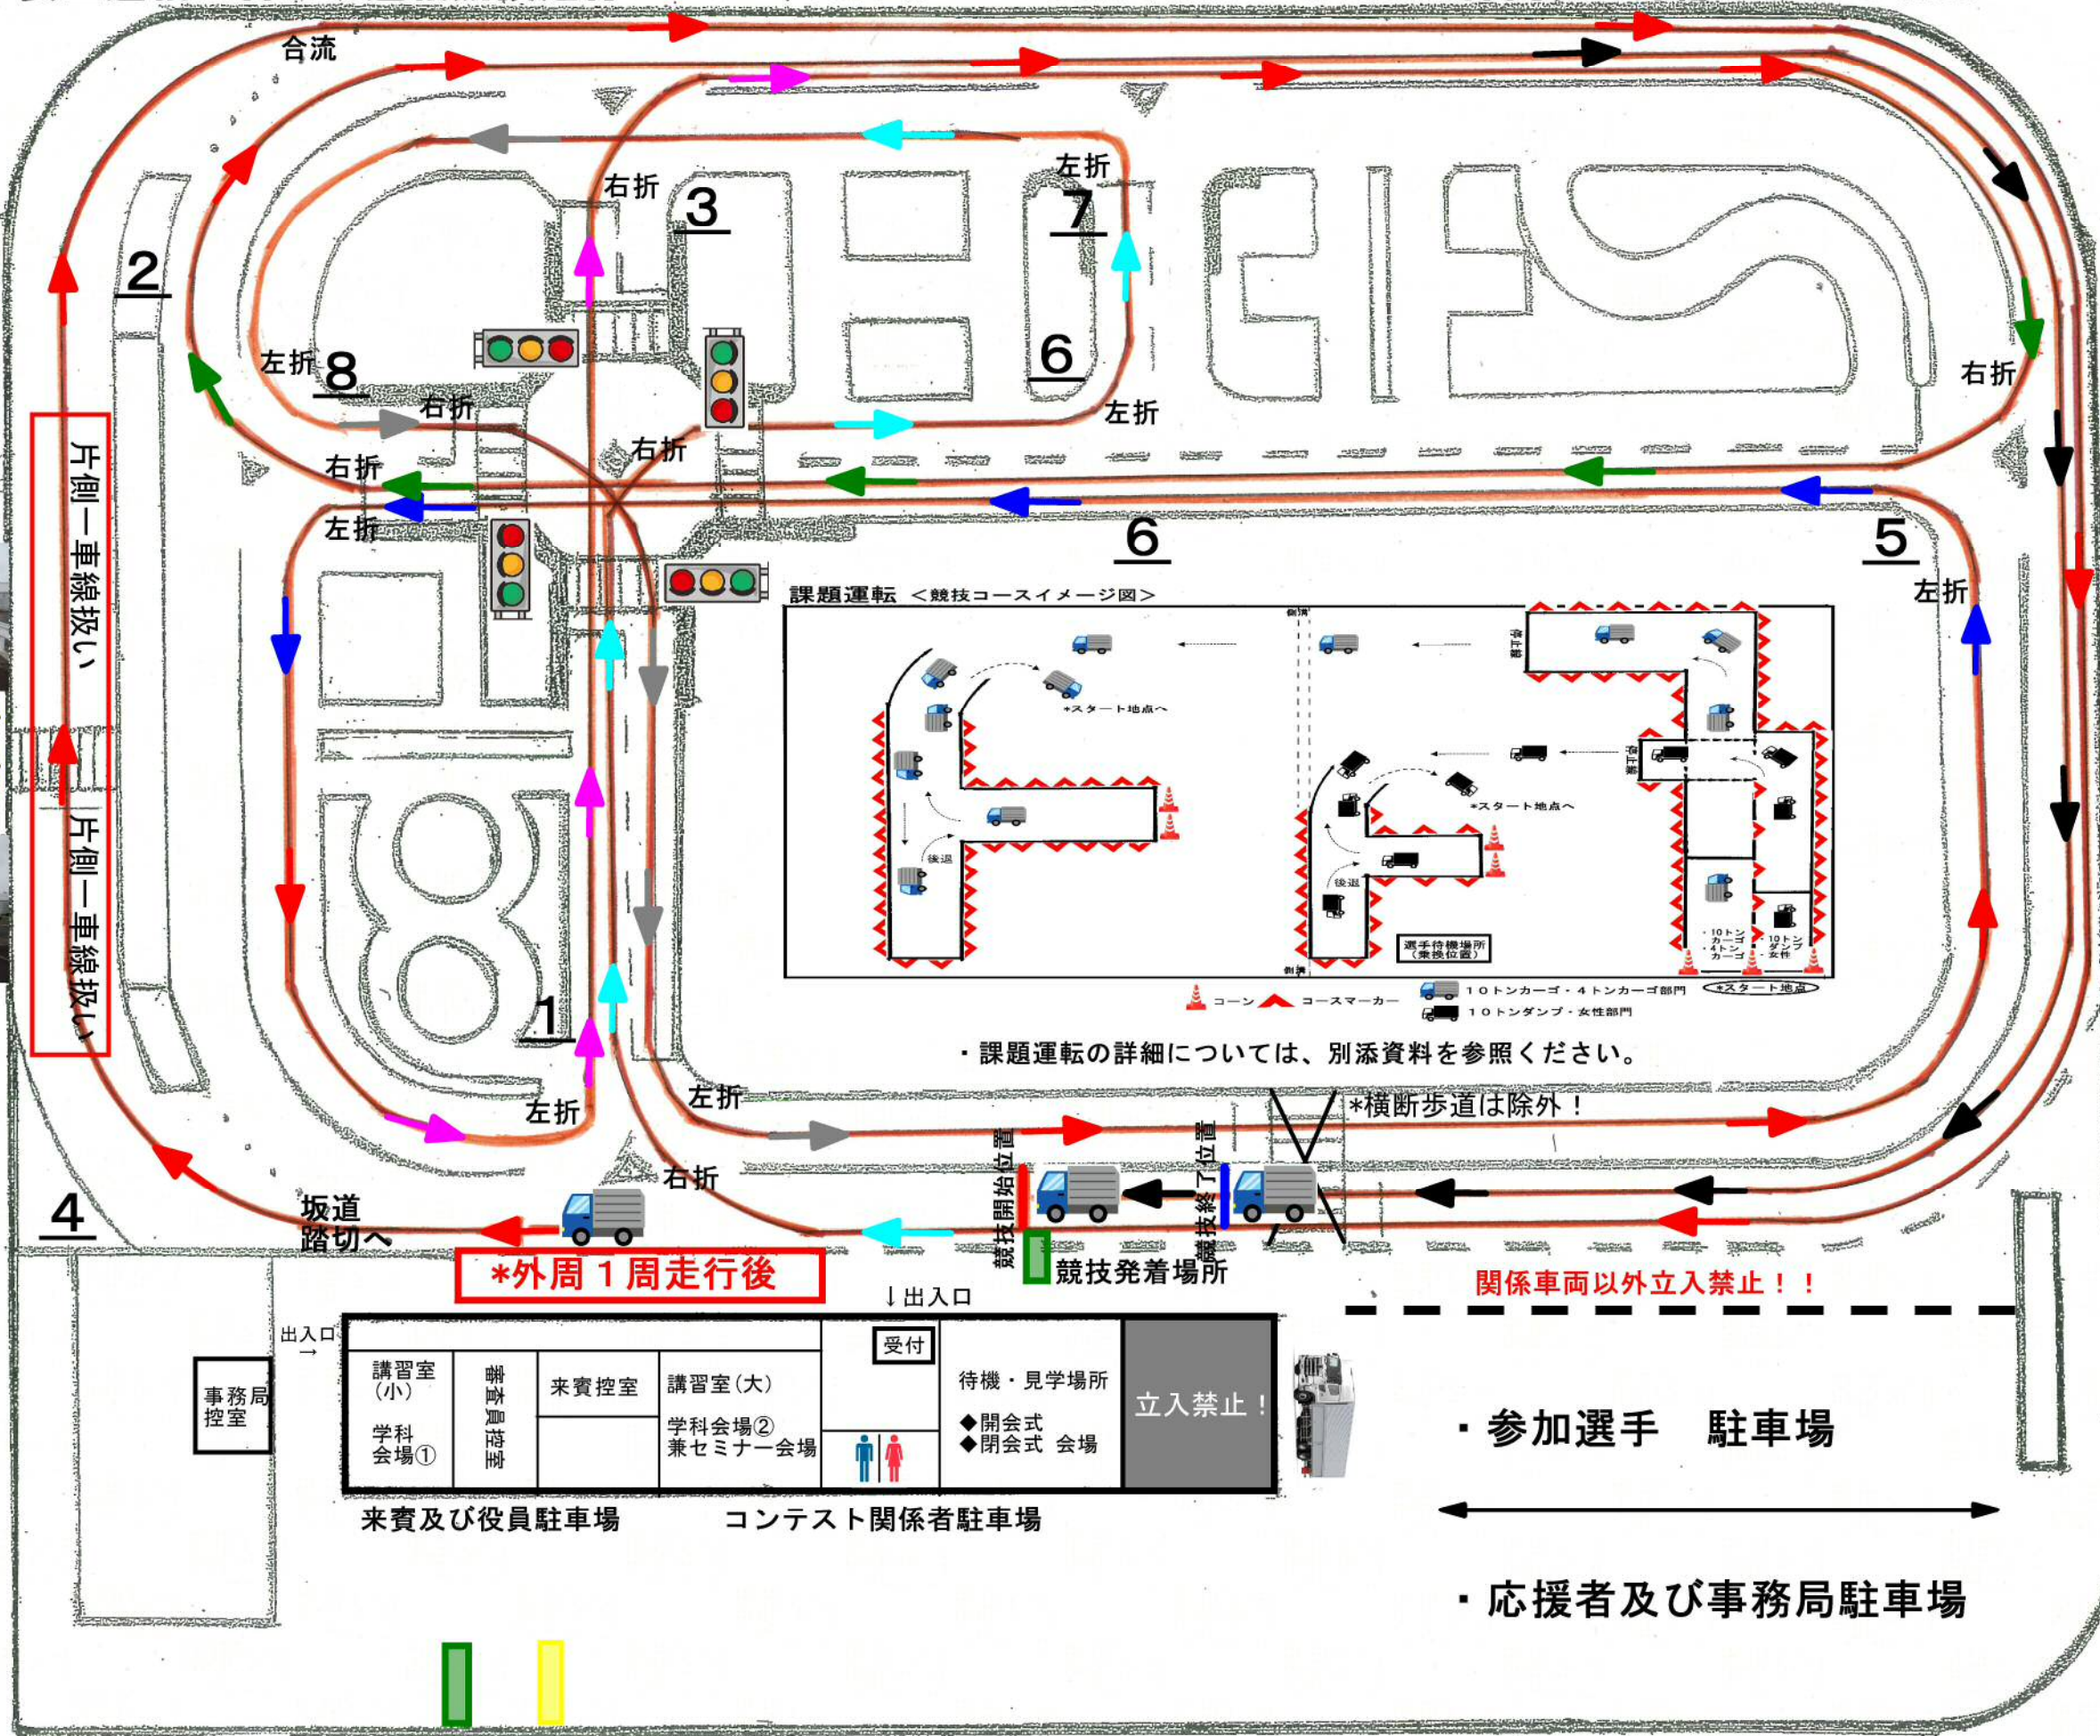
合流

右折

3

左折

7

2

6

左折

8

右折

右折

左折

右折

右折

左折

6

5

左折

片側一車線扱い

片側一車線扱い

課題運転 <競技コースイメージ図>

*スタート地点へ

後退

*スタート地点へ

後退

選手待機場所（乗換位置）

10トンカーゴ・4トンカーゴ

10トンダンプ・女性

コーン　コースマーカー　10トンカーゴ・4トンカーゴ部門　10トンダンプ・女性部門　*スタート地点

1

・課題運転の詳細については、別添資料を参照ください。

左折

左折

*横断歩道は除外！

右折

競技開始位置

競技終了位置

4

坂道踏切へ

*外周1周走行後

競技発着場所

関係車両以外立入禁止！！

↓出入口

出入口→

事務局控室

講習室（小）

学科会場①

審査員控室

来賓控室

講習室（大）

学科会場②兼セミナー会場

受付

待機・見学場所

◆開会式
◆閉会式　会場

立入禁止！

・参加選手　駐車場

来賓及び役員駐車場

コンテスト関係者駐車場

・応援者及び事務局駐車場